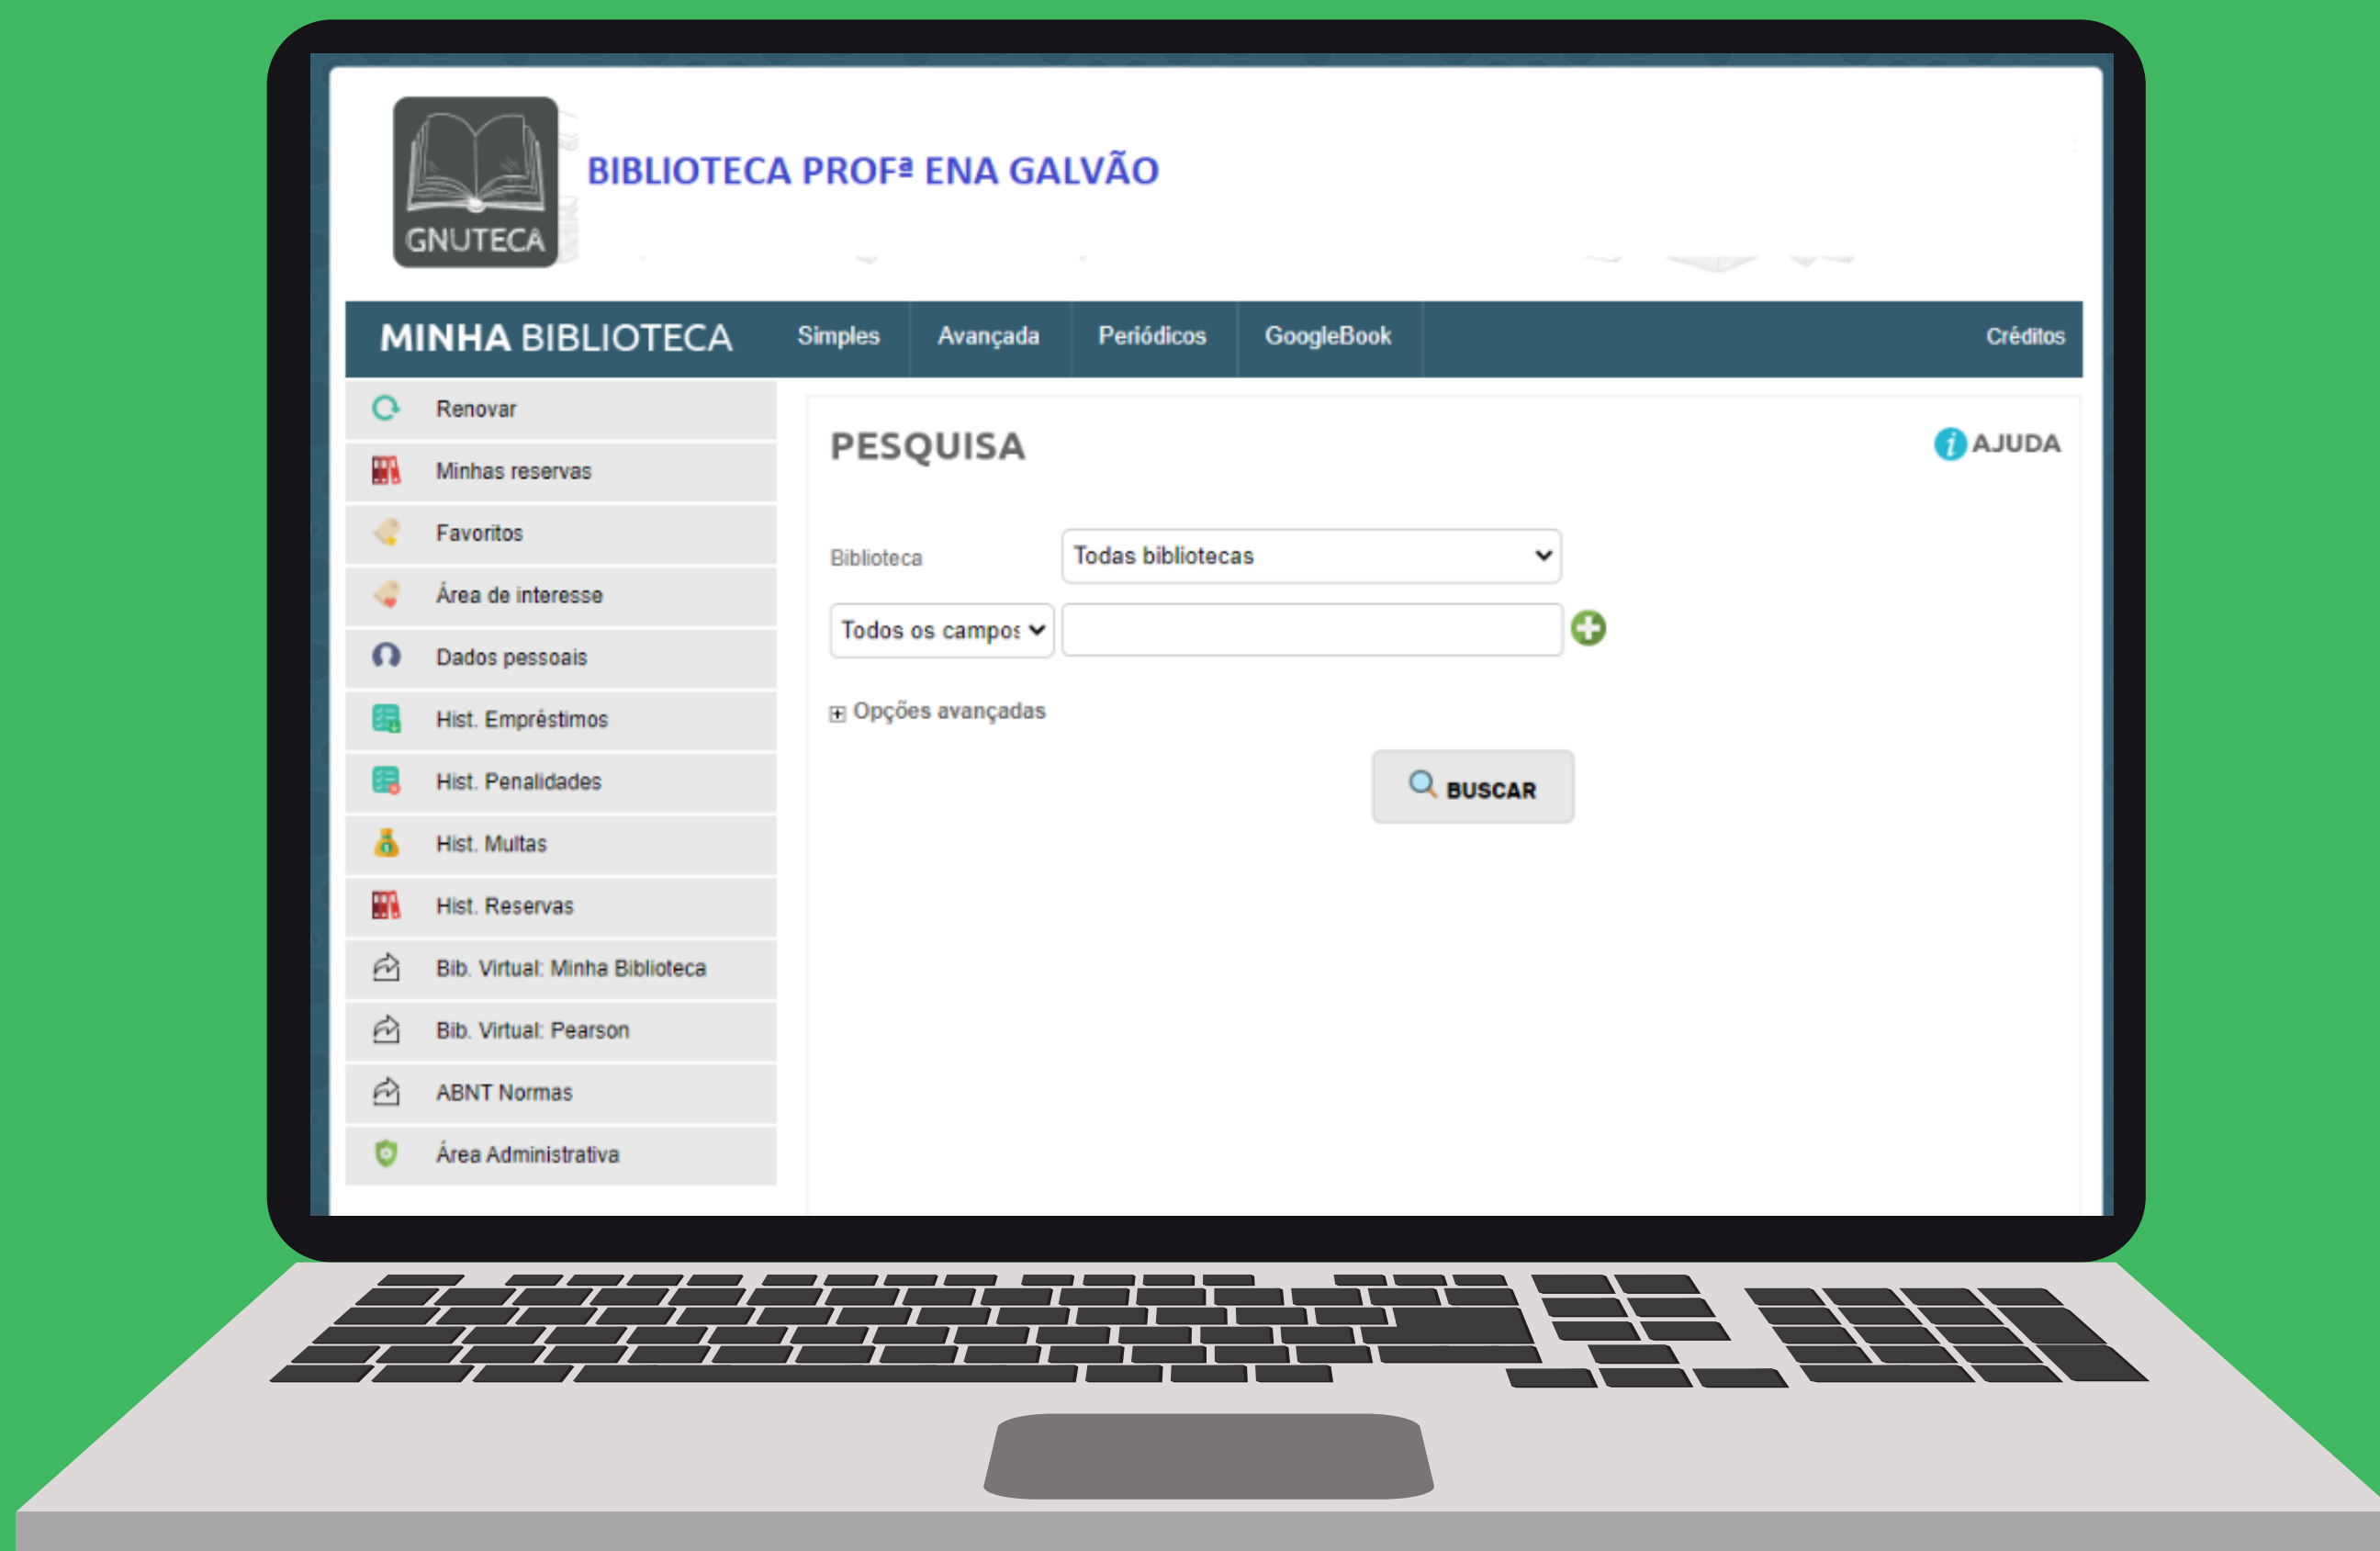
GNUTECA

BIBLIOTECA PROFª ENA GALVÃO

MINHA BIBLIOTECA Simples Avançada Periódicos GoogleBook Créditos

Renovar
Minhas reservas
Favoritos
Área de interesse
Dados pessoais
Hist. Empréstimos
Hist. Penalidades
Hist. Multas
Hist. Reservas
Bib. Virtual: Minha Biblioteca
Bib. Virtual: Pearson
ABNT Normas
Área Administrativa

PESQUISA

AJUDA

Biblioteca Todas bibliotecas

Todos os campos

Opções avançadas

BUSCAR